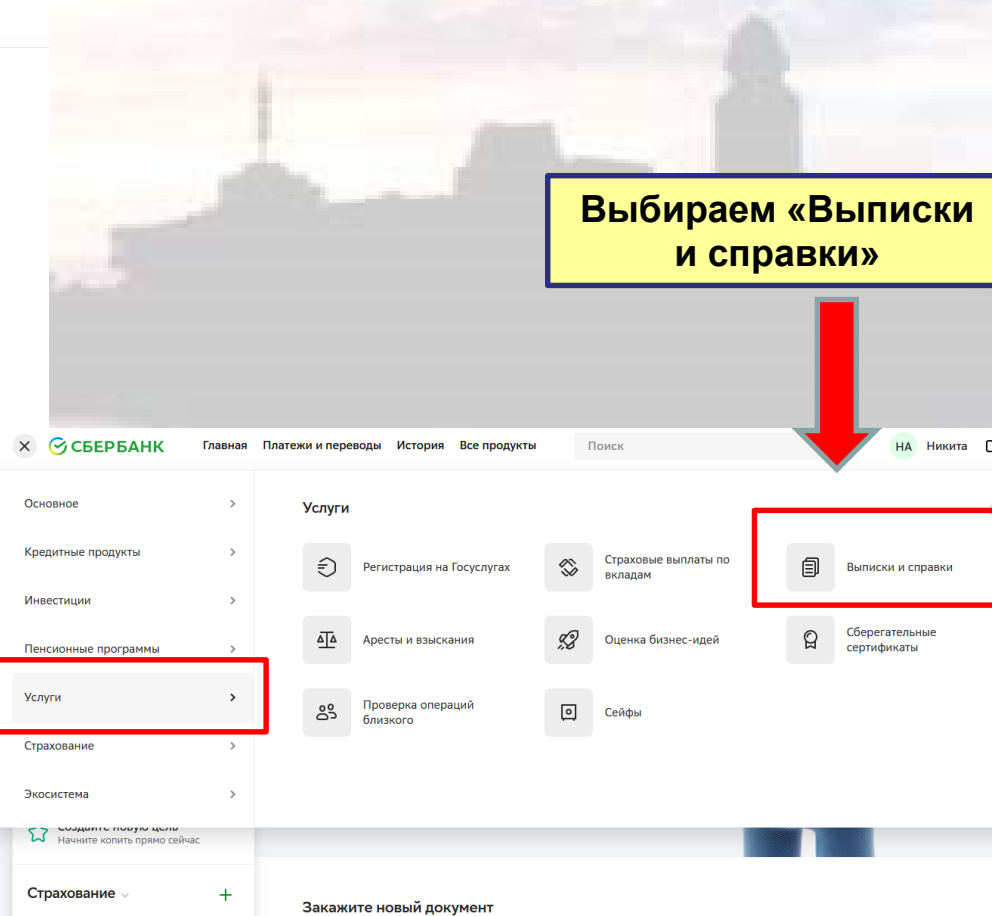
Выбираем «Выписки и справки»

СБЕРБАНК Главная Платежи и переводы История Все продукты Поиск НА Никита

Основное
Кредитные продукты
Инвестиции
Пенсионные программы
Услуги
Страхование
Экосистема

Услуги

Регистрация на Госуслугах
Страховые выплаты по вкладам
Выписки и справки
Аресты и взыскания
Оценка бизнес-идей
Сберегательные сертификаты
Проверка операций близкого
Сейфы

Создайте новую цель
Начните копить прямо сейчас

Страхование +

Закажите новый документ